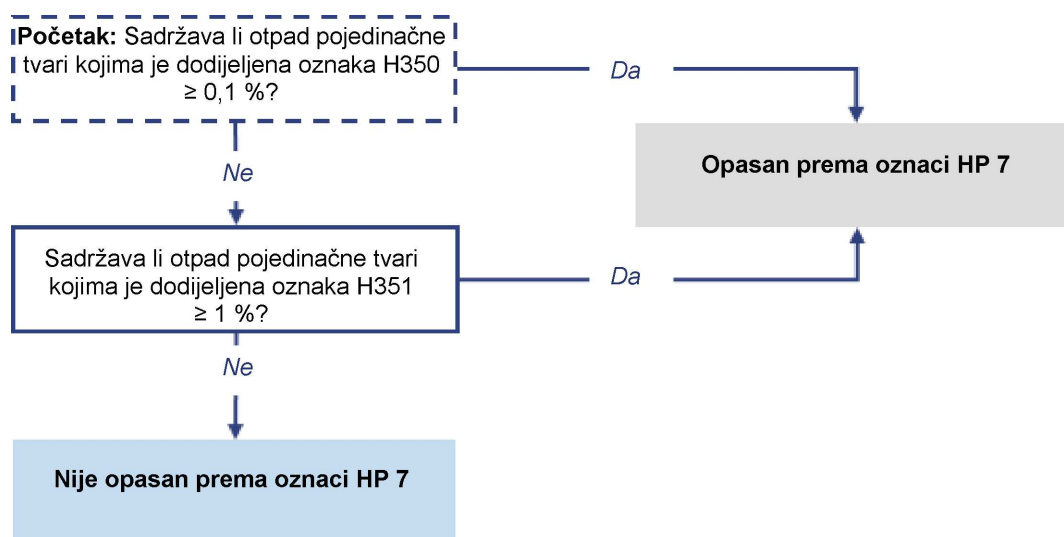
**Početak:** Sadržava li otpad pojedinačne tvari kojima je dodijeljena oznaka H350 $\geq 0{,}1$ %?

Da

**Opasan prema oznaci HP 7**

Ne

Sadržava li otpad pojedinačne tvari kojima je dodijeljena oznaka H351 $\geq 1$ %?

Da

Ne

**Nije opasan prema oznaci HP 7**